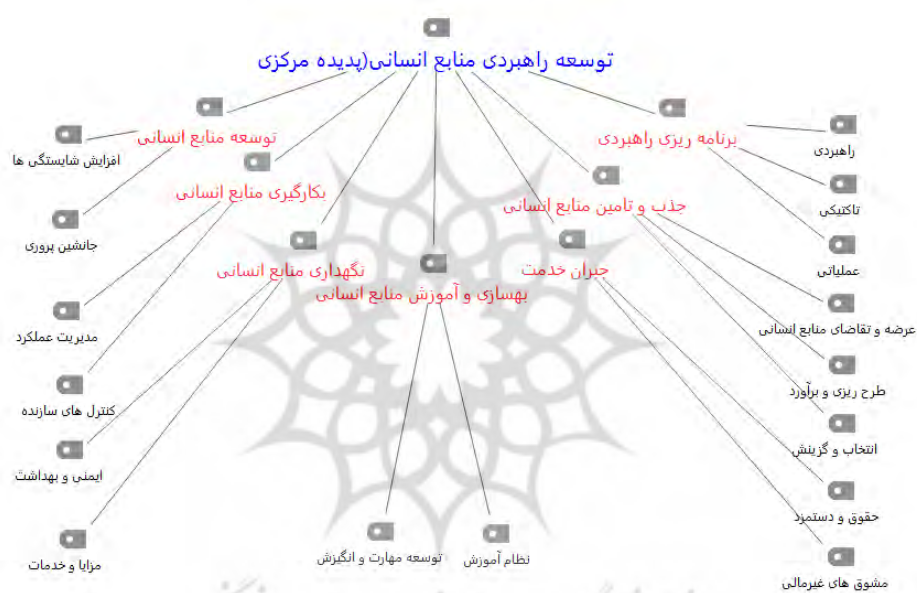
توسعه راهبردی منابع انسانی(پدیده مرکزی

توسعه منابع انسانی

افزایش شایستگی ها

جانشین پروری

بکارگیری منابع انسانی

مدیریت عملکرد

کنترل های سازنده

نگهداری منابع انسانی

ایمنی و بهداشت

مزایا و خدمات

بهسازی و آموزش منابع انسانی

توسعه مهارت و انگیزش

نظام آموزش

جبران خدمت

جذب و تامین منابع انسانی

برنامه ریزی راهبردی

راهبردی

تاکتیکی

عملیاتی

عرضه و تقاضای منابع انسانی

طرح ریزی و برآورد

انتخاب و گزینش

حقوق و دستمزد

مشوق های غیرمالی